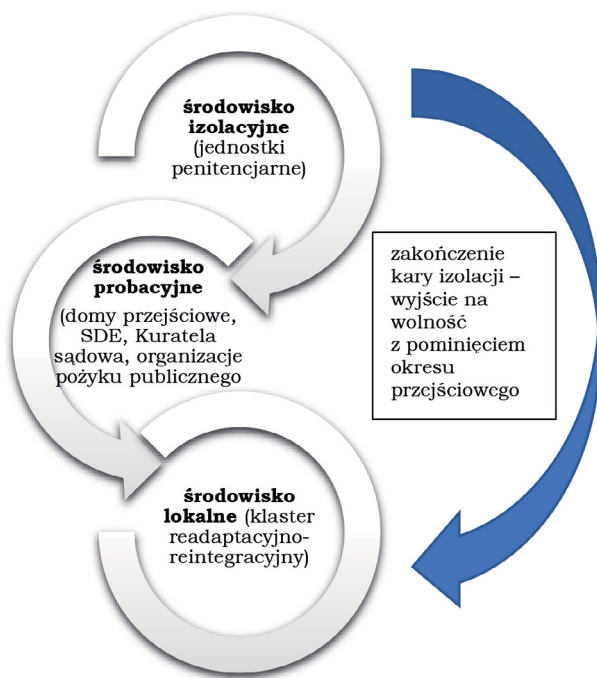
**środowisko izolacyjne** (jednostki penitencjarne)

**środowisko probacyjne** (domy przejściowe, SDE, Kuratela sądowa, organizacje pożyku publicznego

**środowisko lokalne** (klaster readaptacyjno-reintegracyjny)

zakończenie kary izolacji – wyjście na wolność z pominięciem okresu przejściowego